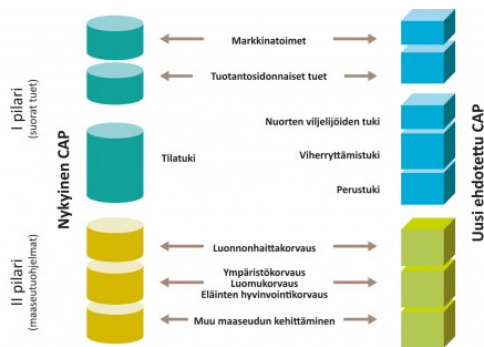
I pilari
(suorat tuet)

II pilari
(maaseutuohjelmat)

Nykyinen CAP

Markkinatoimet

Tuotantosidonnaiset tuet

Tilatuki

Nuorten viljelijöiden tuki

Viherryttämistuki

Perustuki

Luonnonhaittakorvaus

Ympäristökorvaus
Luomukorvaus
Eläinten hyvinvointikorvaus

Muu maaseudun kehittäminen

Uusi ehdotettu CAP